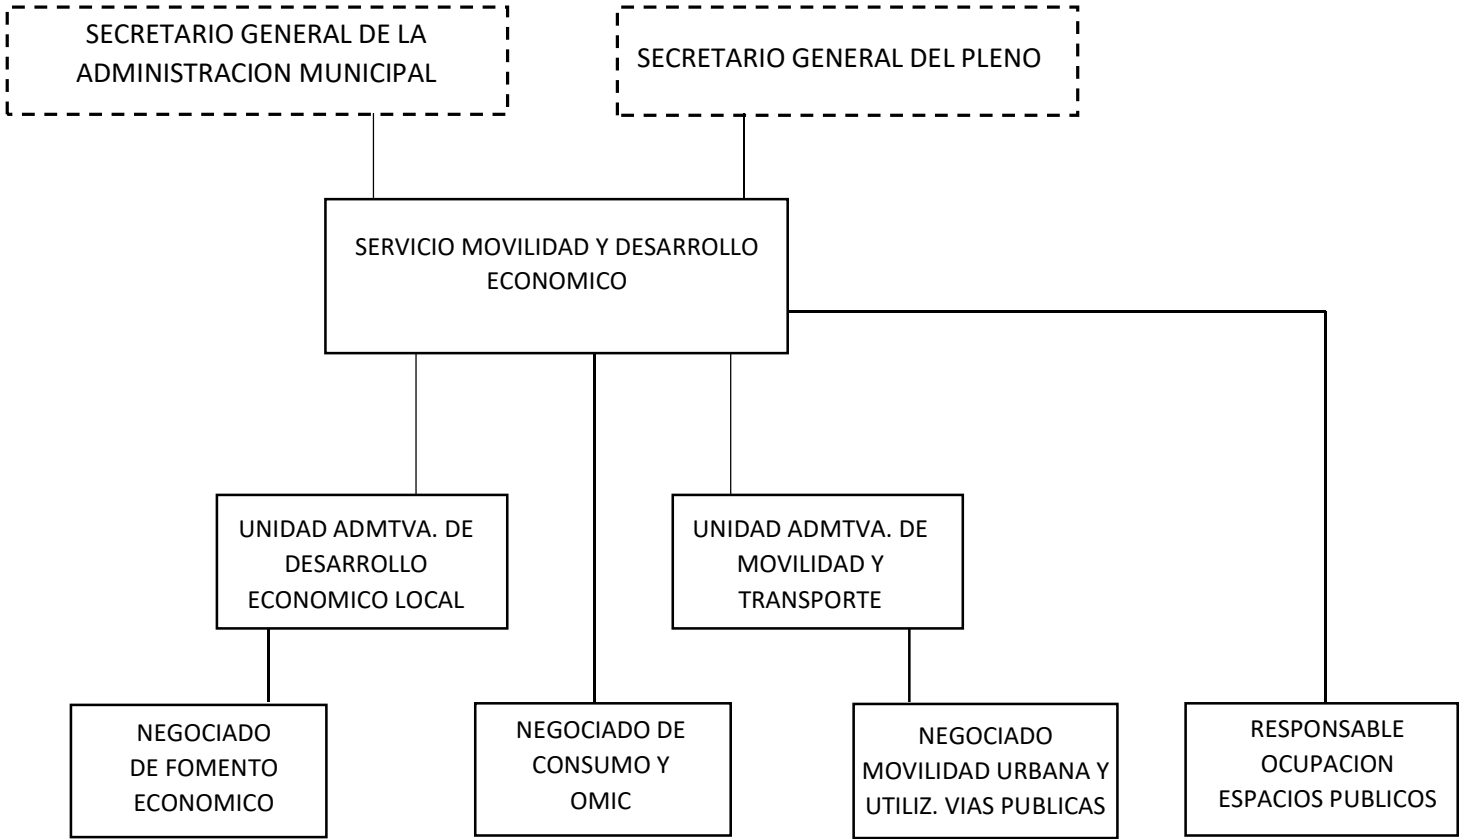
SECRETARIO GENERAL DE LA ADMINISTRACION MUNICIPAL

SECRETARIO GENERAL DEL PLENO

SERVICIO MOVILIDAD Y DESARROLLO ECONOMICO

UNIDAD ADMTVA. DE DESARROLLO ECONOMICO LOCAL

UNIDAD ADMTVA. DE MOVILIDAD Y TRANSPORTE

NEGOCIADO DE FOMENTO ECONOMICO

NEGOCIADO DE CONSUMO Y OMIC

NEGOCIADO MOVILIDAD URBANA Y UTILIZ. VIAS PUBLICAS

RESPONSABLE OCUPACION ESPACIOS PUBLICOS